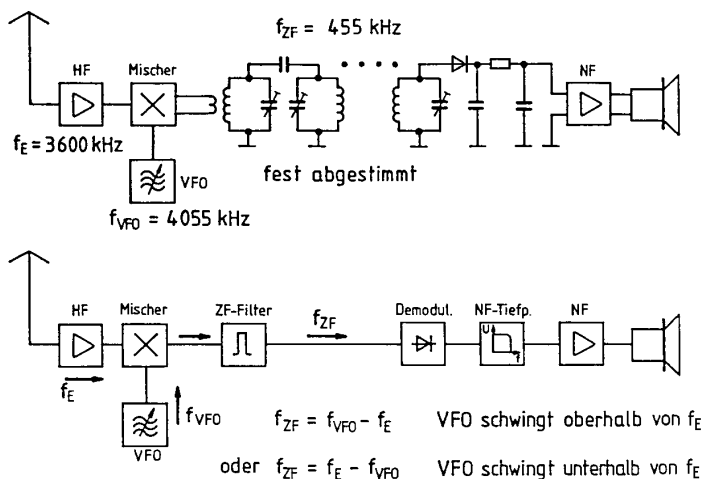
$f_{ZF}$ = 455 kHz

HF

Mischer

NF

$f_E$ = 3600 kHz

VFO

fest abgestimmt

$f_{VFO}$ = 4055 kHz

HF

Mischer

ZF-Filter

$f_{ZF}$

Demodul.

NF-Tiefp.

U

f

NF

$f_E$

$f_{VFO}$

VFO

$f_{ZF} = f_{VFO} - f_E$ VFO schwingt oberhalb von $f_E$

oder $f_{ZF} = f_E - f_{VFO}$ VFO schwingt unterhalb von $f_E$